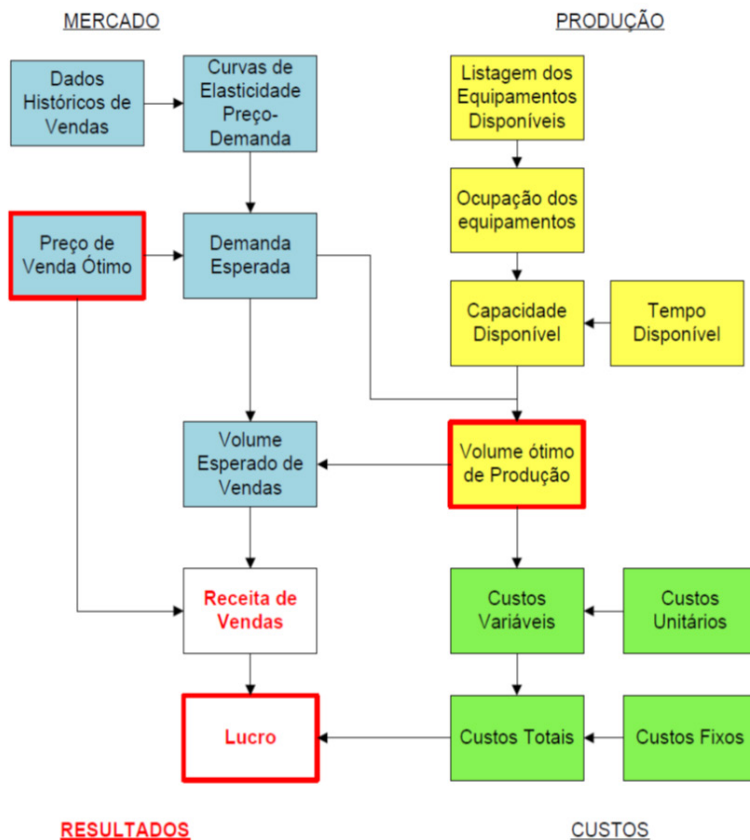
MERCADO

PRODUÇÃO

Dados Históricos de Vendas

Curvas de Elasticidade Preço-Demanda

Listagem dos Equipamentos Disponíveis

Ocupação dos equipamentos

Preço de Venda Ótimo

Demanda Esperada

Capacidade Disponível

Tempo Disponível

Volume Esperado de Vendas

Volume ótimo de Produção

Receita de Vendas

Custos Variáveis

Custos Unitários

Lucro

Custos Totais

Custos Fixos

RESULTADOS

CUSTOS